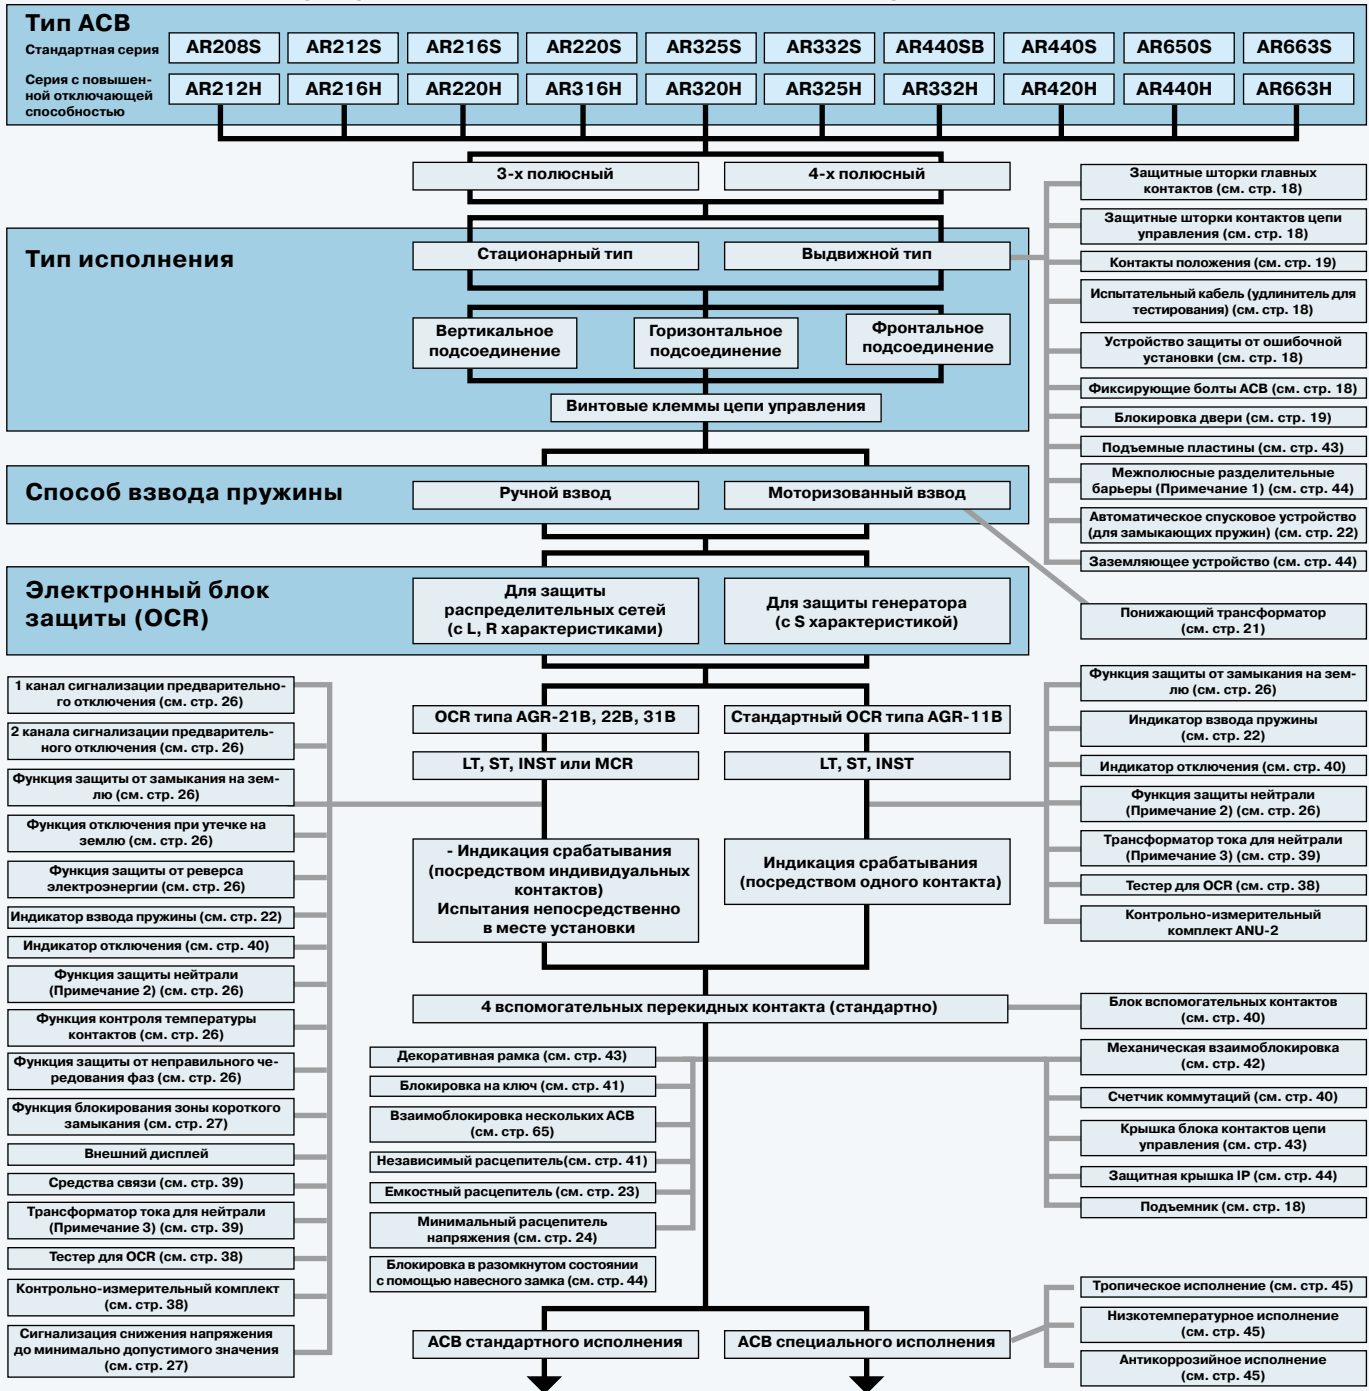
Тип ACB

Стандартная серия

| AR208S | AR212S | AR216S | AR220S | AR325S | AR332S | AR440SB | AR440S | AR650S | AR663S |
|---|---|---|---|---|---|---|---|---|---|

Серия с повышенной отключающей способностью

| AR212H | AR216H | AR220H | AR316H | AR320H | AR325H | AR332H | AR420H | AR440H | AR663H |
|---|---|---|---|---|---|---|---|---|---|

3-х полюсный
4-х полюсный

Тип исполнения

Стационарный тип
Выдвижной тип

Вертикальное подсоединение
Горизонтальное подсоединение
Фронтальное подсоединение

Винтовые клеммы цепи управления

Защитные шторки главных контактов (см. стр. 18)
Защитные шторки контактов цепи управления (см. стр. 18)
Контакты положения (см. стр. 19)
Испытательный кабель (удлинитель для тестирования) (см. стр. 18)
Устройство защиты от ошибочной установки (см. стр. 18)
Фиксирующие болты ACB (см. стр. 18)
Блокировка двери (см. стр. 19)
Подъемные пластины (см. стр. 43)
Межполюсные разделительные барьеры (Примечание 1) (см. стр. 44)
Автоматическое спусковое устройство (для замыкающих пружин) (см. стр. 22)
Заземляющее устройство (см. стр. 44)

Способ взвода пружины

Ручной взвод
Моторизованный взвод

Понижающий трансформатор (см. стр. 21)

Электронный блок защиты (OCR)

Для защиты распределительных сетей (с L, R характеристиками)
Для защиты генератора (с S характеристикой)

1 канал сигнализации предварительного отключения (см. стр. 26)
2 канала сигнализации предварительного отключения (см. стр. 26)
Функция защиты от замыкания на землю (см. стр. 26)
Функция отключения при утечке на землю (см. стр. 26)
Функция защиты от реверса электроэнергии (см. стр. 26)
Индикатор взвода пружины (см. стр. 22)
Индикатор отключения (см. стр. 40)
Функция защиты нейтрали (Примечание 2) (см. стр. 26)
Функция контроля температуры контактов (см. стр. 26)
Функция защиты от неправильного чередования фаз (см. стр. 26)
Функция блокирования зоны короткого замыкания (см. стр. 27)
Внешний дисплей
Средства связи (см. стр. 39)
Трансформатор тока для нейтрали (Примечание 3) (см. стр. 39)
Тестер для OCR (см. стр. 38)
Контрольно-измерительный комплект (см. стр. 38)
Сигнализация снижения напряжения до минимально допустимого значения (см. стр. 27)

OCR типа AGR-21B, 22B, 31B
LT, ST, INST или MCR
- Индикация срабатывания (посредством индивидуальных контактов)
Испытания непосредственно в месте установки

Стандартный OCR типа AGR-11B
LT, ST, INST
Индикация срабатывания (посредством одного контакта)

Функция защиты от замыкания на землю (см. стр. 26)
Индикатор взвода пружины (см. стр. 22)
Индикатор отключения (см. стр. 40)
Функция защиты нейтрали (Примечание 2) (см. стр. 26)
Трансформатор тока для нейтрали (Примечание 3) (см. стр. 39)
Тестер для OCR (см. стр. 38)
Контрольно-измерительный комплект ANU-2

4 вспомогательных перекидных контакта (стандартно)

Блок вспомогательных контактов (см. стр. 40)

Декоративная рамка (см. стр. 43)
Блокировка на ключ (см. стр. 41)
Взаимоблокировка нескольких ACB (см. стр. 65)
Независимый расцепитель(см. стр. 41)
Емкостный расцепитель (см. стр. 23)
Минимальный расцепитель напряжения (см. стр. 24)
Блокировка в разомкнутом состоянии с помощью навесного замка (см. стр. 44)

Механическая взаимоблокировка (см. стр. 42)
Счетчик коммутаций (см. стр. 40)
Крышка блока контактов цепи управления (см. стр. 43)
Защитная крышка IP (см. стр. 44)
Подъемник (см. стр. 18)

Тропическое исполнение (см. стр. 45)
Низкотемпературное исполнение (см. стр. 45)
Антикоррозийное исполнение (см. стр. 45)

ACB стандартного исполнения
ACB специального исполнения